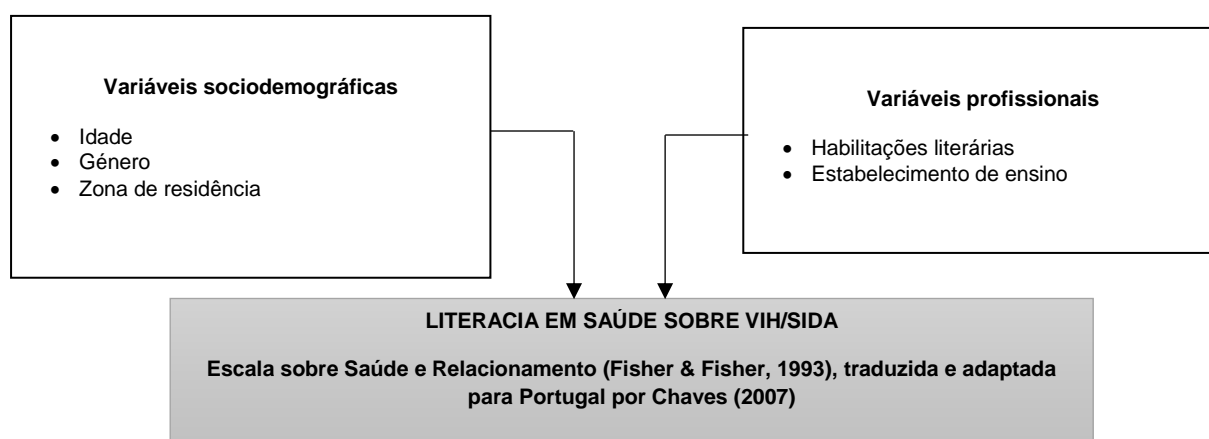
**Variáveis sociodemográficas**

- Idade
- Género
- Zona de residência

**Variáveis profissionais**

- Habilitações literárias
- Estabelecimento de ensino

**LITERACIA EM SAÚDE SOBRE VIH/SIDA**

**Escala sobre Saúde e Relacionamento (Fisher & Fisher, 1993), traduzida e adaptada para Portugal por Chaves (2007)**